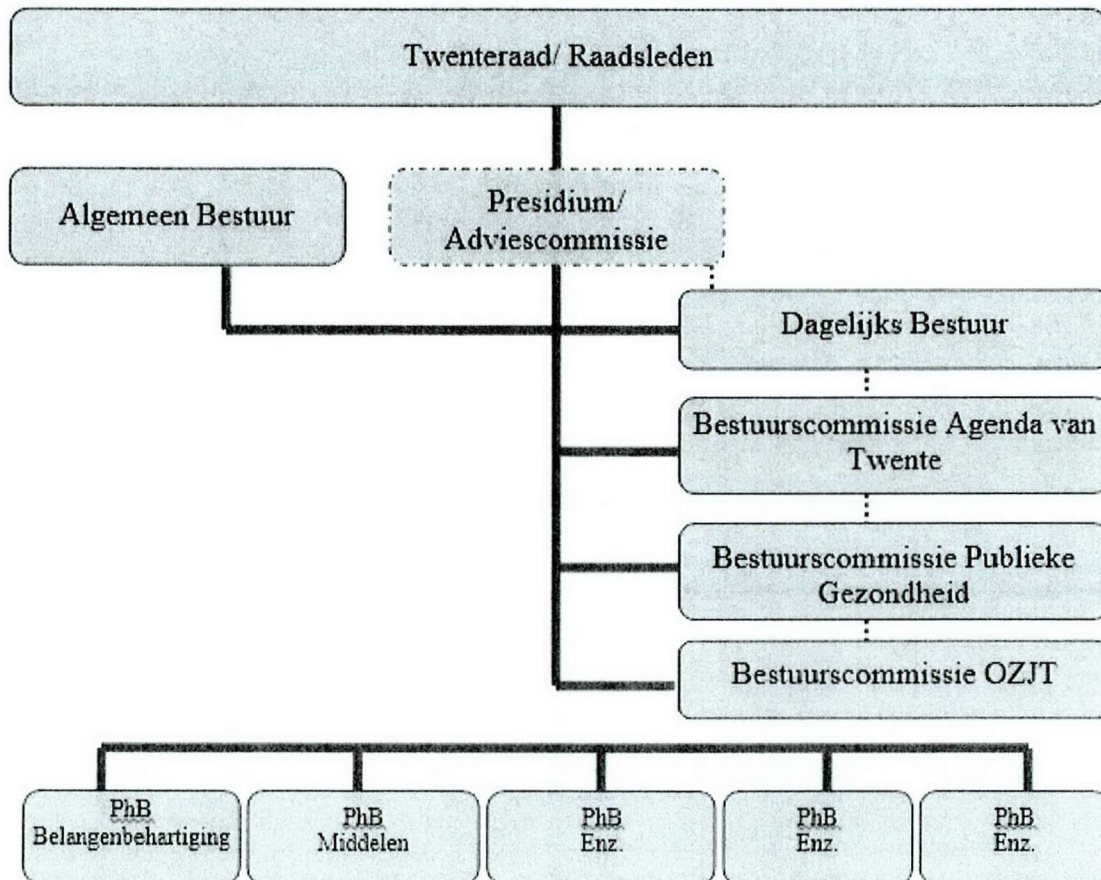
Twenteraad/ Raadsleden

Algemeen Bestuur

Presidium/ Adviescommissie

Dagelijks Bestuur

Bestuurscommissie Agenda van Twente

Bestuurscommissie Publieke Gezondheid

Bestuurscommissie OZJT

PhB Belangenbehartiging

PhB Middelen

PhB Enz.

PhB Enz.

PhB Enz.